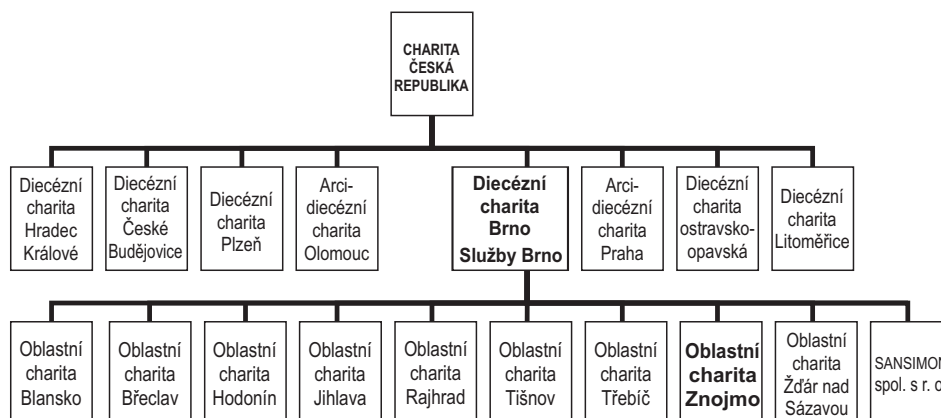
CHARITA ČESKÁ REPUBLIKA

Diecézní charita Hradec Králové

Diecézní charita České Budějovice

Diecézní charita Plzeň

Arci-diecézní charita Olomouc

Diecézní charita Brno Služby Brno

Arci-diecézní charita Praha

Diecézní charita ostravsko-opavská

Diecézní charita Litoměřice

Oblastní charita Blansko

Oblastní charita Břeclav

Oblastní charita Hodonín

Oblastní charita Jihlava

Oblastní charita Rajhrad

Oblastní charita Tišnov

Oblastní charita Třebíč

Oblastní charita Znojmo

Oblastní charita Žďár nad Sázavou

SANSIMON spol. s r. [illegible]